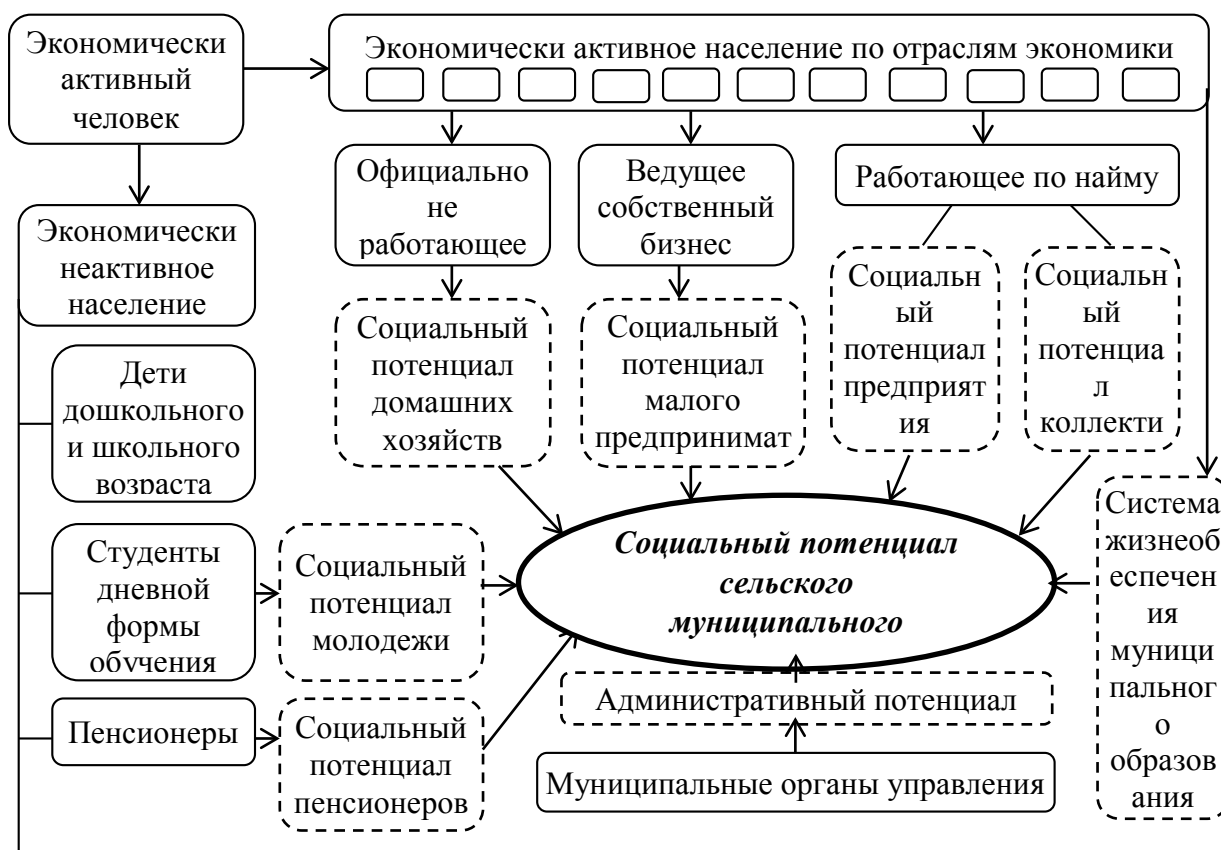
Экономически активный человек

Экономически активное население по отраслям экономики

Официально не работающее

Ведущее собственный бизнес

Работающее по найму

Экономически неактивное население

Социальный потенциал домашних хозяйств

Социальный потенциал малого предпринимат

Социальн ый потенциал предприят ия

Социальн ый потенциа л коллекти

Дети дошкольного и школьного возраста

Система жизнеоб еспечен ия муници пальног о образов ания

Студенты дневной формы обучения

Социальный потенциал молодежи

Социальный потенциал сельского муниципального

Административный потенциал

Пенсионеры

Социальный потенциал пенсионеров

Муниципальные органы управления